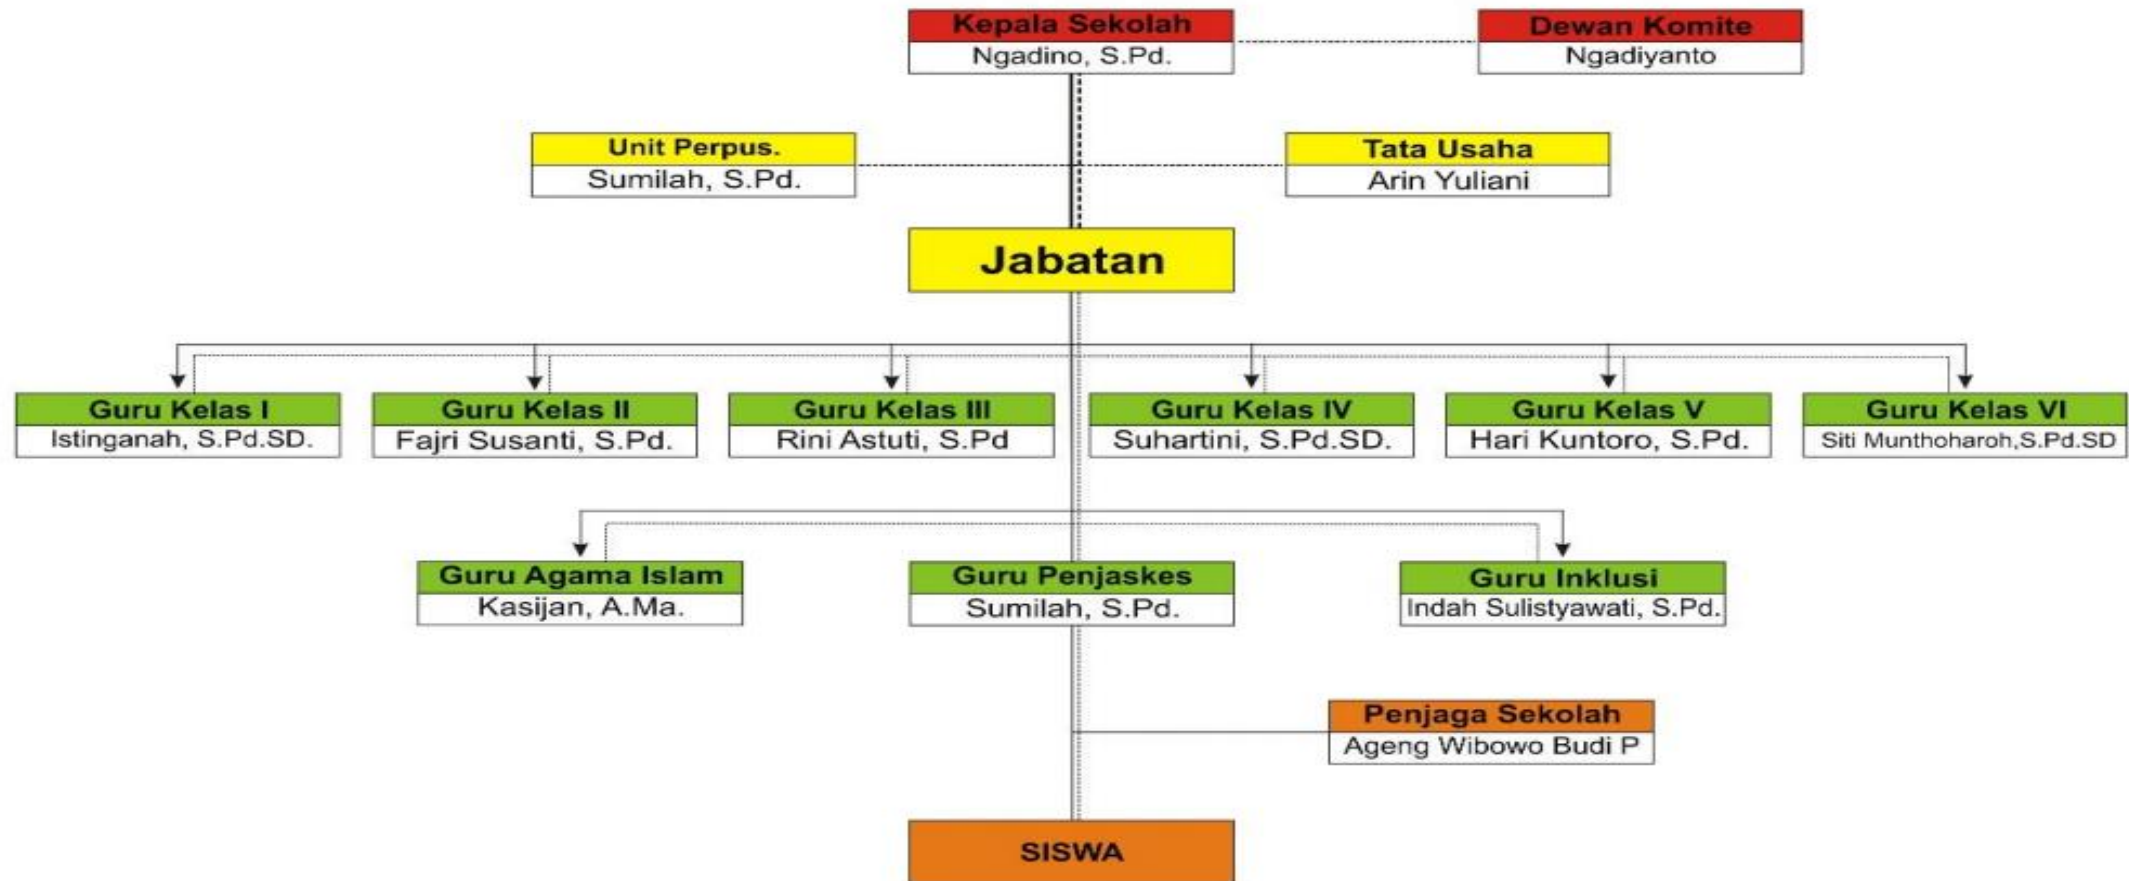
Kepala Sekolah
Ngadino, S.Pd.

Dewan Komite
Ngadiyanto

Unit Perpus.
Sumilah, S.Pd.

Tata Usaha
Arin Yuliani

Jabatan

Guru Kelas I
Istinganah, S.Pd.SD.

Guru Kelas II
Fajri Susanti, S.Pd.

Guru Kelas III
Rini Astuti, S.Pd

Guru Kelas IV
Suhartini, S.Pd.SD.

Guru Kelas V
Hari Kuntoro, S.Pd.

Guru Kelas VI
Siti Munthoharoh,S.Pd.SD

Guru Agama Islam
Kasijan, A.Ma.

Guru Penjaskes
Sumilah, S.Pd.

Guru Inklusi
Indah Sulistyawati, S.Pd.

Penjaga Sekolah
Ageng Wibowo Budi P

SISWA